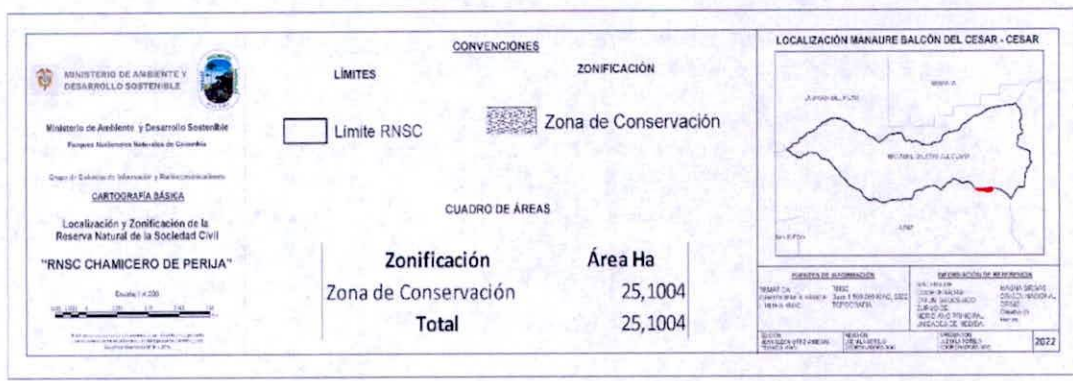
MINISTERIO DE AMBIENTE Y DESARROLLO SOSTENIBLE

Ministerio de Ambiente y Desarrollo Sostenible

Parques Nacionales Naturales de Colombia

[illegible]

CARTOGRAFÍA BÁSICA

Localización y Zonificación de la Reserva Natural de la Sociedad Civil

"RNSC CHAMICERO DE PERIJA"

Escala 1:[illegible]

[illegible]

CONVENCIONES

LÍMITES

Límite RNSC

ZONIFICACIÓN

Zona de Conservación

CUADRO DE ÁREAS

| Zonificación | Área Ha |
|---|---|
| Zona de Conservación | 25,1004 |
| Total | 25,1004 |

LOCALIZACIÓN MANAURE BALCÓN DEL CESAR - CESAR

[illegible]

MANAURE BALCÓN DEL CESAR

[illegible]

FUENTES DE INFORMACIÓN

INFORMACIÓN DE REFERENCIA

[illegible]

2022